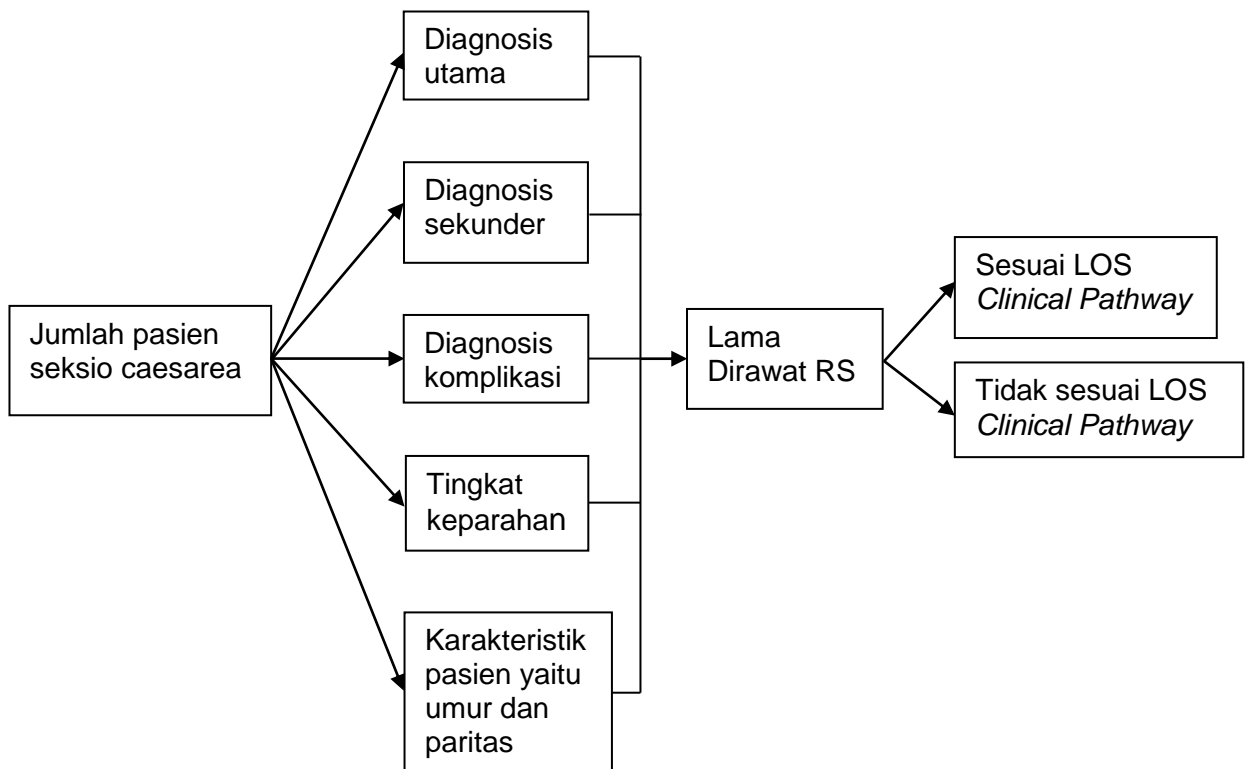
Jumlah pasien seksio caesarea

Diagnosis utama

Diagnosis sekunder

Diagnosis komplikasi

Tingkat keparahan

Karakteristik pasien yaitu umur dan paritas

Lama Dirawat RS

Sesuai LOS *Clinical Pathway*

Tidak sesuai LOS *Clinical Pathway*